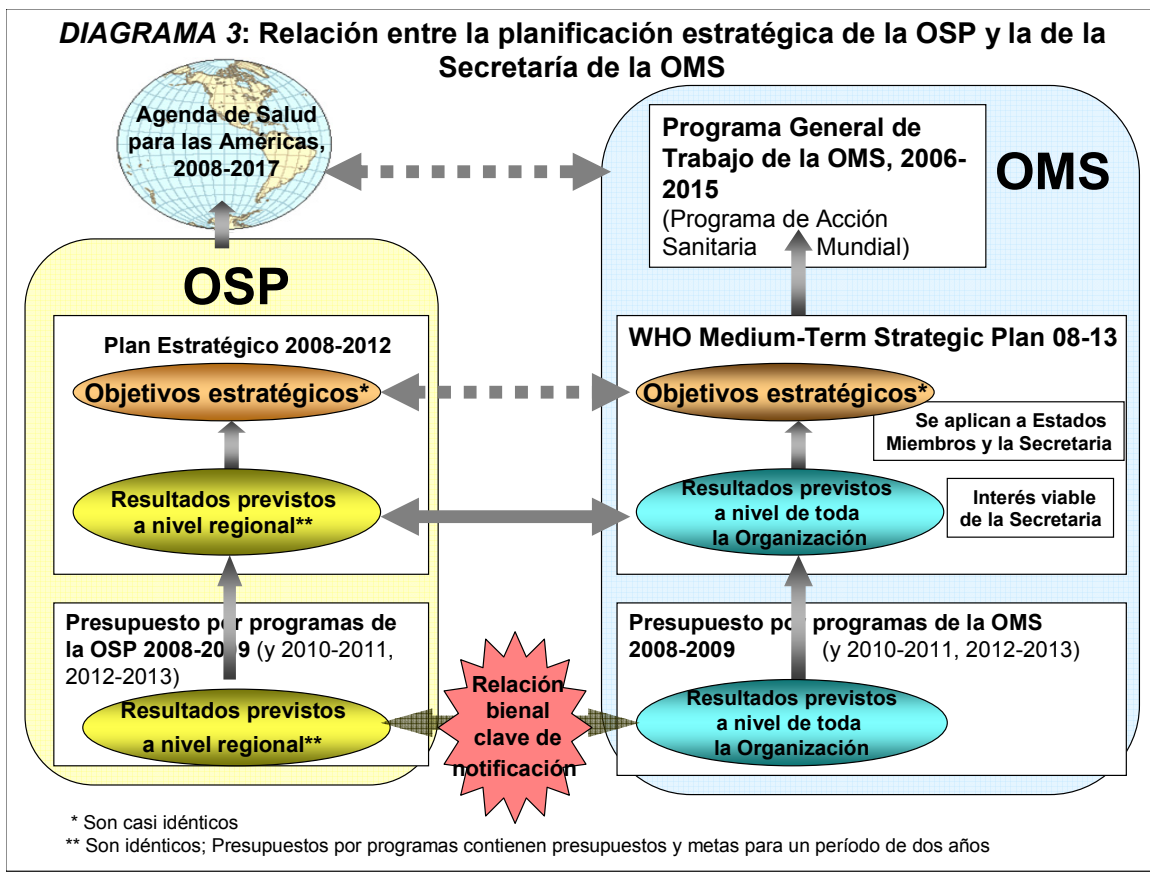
*DIAGRAMA 3*: **Relación entre la planificación estratégica de la OSP y la de la Secretaría de la OMS**

Agenda de Salud para las Américas, 2008-2017

OSP

Plan Estratégico 2008-2012

Objetivos estratégicos*

Resultados previstos a nivel regional**

Presupuesto por programas de la OSP 2008-2009 (y 2010-2011, 2012-2013)

Resultados previstos a nivel regional**

Relación bienal clave de notificación

OMS

Programa General de Trabajo de la OMS, 2006-2015 (Programa de Acción Sanitaria Mundial)

WHO Medium-Term Strategic Plan 08-13

Objetivos estratégicos*

Se aplican a Estados Miembros y la Secretaria

Resultados previstos a nivel de toda la Organización

Interés viable de la Secretaria

Presupuesto por programas de la OMS 2008-2009 (y 2010-2011, 2012-2013)

Resultados previstos a nivel de toda la Organización

* Son casi idénticos

** Son idénticos; Presupuestos por programas contienen presupuestos y metas para un período de dos años